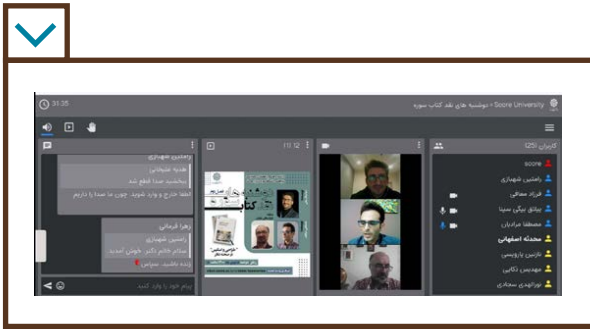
31:35

Soore University - دوشنبه های نقد کتاب سوره

کاربران (25)

soore

رامتین شهبازی

فرزاد معافی

بیتای بیگی سینا

مصطفا مرادیان

محدثه اصفهانی

نازنین یاروسی

مهدیس تقایی

نورالهدی سجادی

11:12

رامتین شهبازی

هدیه عشقی

ببخشید صدا قطع شد

لطفا خارج و وارد شوید. چون ما صدا را داریم

زهرا قربانی

رامتین شهبازی

سلام خانم دکتر، خوش آمدید

زنده باشید. ممنونم

پیام خود را وارد کنید